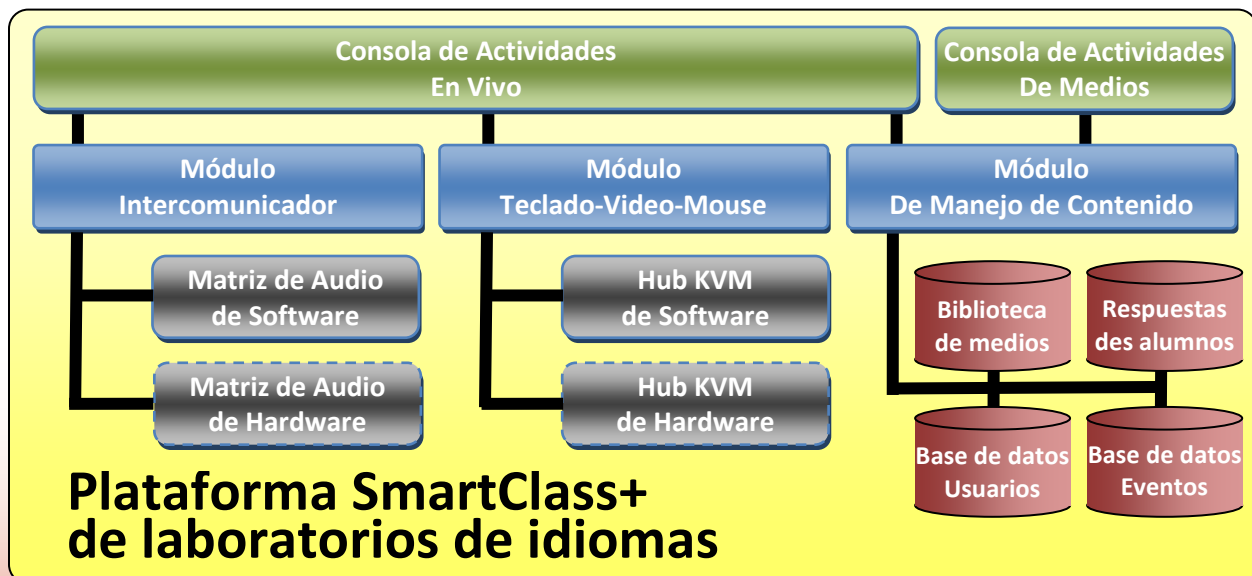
Consola de Actividades
En Vivo

Consola de Actividades
De Medios

Módulo
Intercomunicador

Módulo
Teclado-Video-Mouse

Módulo
De Manejo de Contenido

Matriz de Audio
de Software

Matriz de Audio
de Hardware

Hub KVM
de Software

Hub KVM
de Hardware

Biblioteca
de medios

Respuestas
des alumnos

Base de datos
Usuarios

Base de datos
Eventos

Plataforma SmartClass+
de laboratorios de idiomas